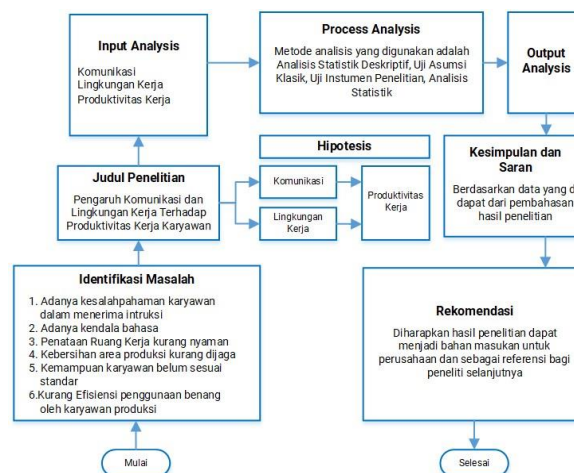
Input Analysis

Komunikasi
Lingkungan Kerja
Produktivitas Kerja

Process Analysis

Metode analisis yang digunakan adalah Analisis Statistik Deskriptif, Uji Asumsi Klasik, Uji Instumen Penelitian, Analisis Statistik

Output Analysis

Judul Penelitian

Pengaruh Komunikasi dan Lingkungan Kerja Terhadap Produktivitas Kerja Karyawan

Hipotesis

Komunikasi

Lingkungan Kerja

Produktivitas Kerja

Kesimpulan dan Saran

Berdasarkan data yang d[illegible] dapat dari pembahasan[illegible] hasil penelitian

Identifikasi Masalah

1. Adanya kesalahpahaman karyawan dalam menerima intruksi
2. Adanya kendala bahasa
3. Penataan Ruang Kerja kurang nyaman
4. Kebersihan area produksi kurang dijaga
5. Kemampuan karyawan belum sesuai standar
6.Kurang Efisiensi penggunaan benang oleh karyawan produksi

Rekomendasi

Diharapkan hasil penelitian dapat menjadi bahan masukan untuk perusahaan dan sebagai referensi bagi peneliti selanjutnya

Mulai

Selesai